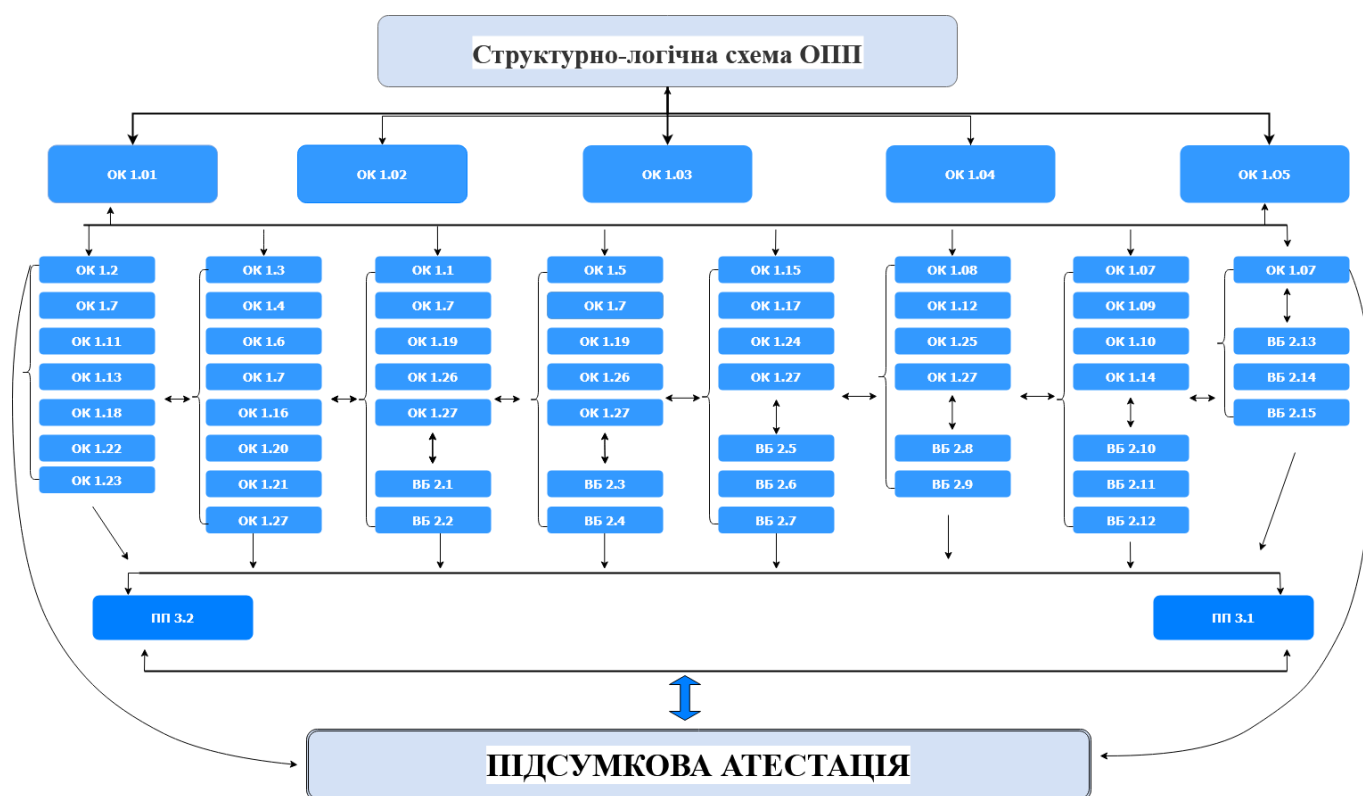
Структурно-логічна схема ОПП

ОК 1.01

ОК 1.02

ОК 1.03

ОК 1.04

ОК 1.05

ОК 1.2
ОК 1.7
ОК 1.11
ОК 1.13
ОК 1.18
ОК 1.22
ОК 1.23

ОК 1.3
ОК 1.4
ОК 1.6
ОК 1.7
ОК 1.16
ОК 1.20
ОК 1.21
ОК 1.27

ОК 1.1
ОК 1.7
ОК 1.19
ОК 1.26
ОК 1.27
ВБ 2.1
ВБ 2.2

ОК 1.5
ОК 1.7
ОК 1.19
ОК 1.26
ОК 1.27
ВБ 2.3
ВБ 2.4

ОК 1.15
ОК 1.17
ОК 1.24
ОК 1.27
ВБ 2.5
ВБ 2.6
ВБ 2.7

ОК 1.08
ОК 1.12
ОК 1.25
ОК 1.27
ВБ 2.8
ВБ 2.9

ОК 1.07
ОК 1.09
ОК 1.10
ОК 1.14
ВБ 2.10
ВБ 2.11
ВБ 2.12

ОК 1.07
ВБ 2.13
ВБ 2.14
ВБ 2.15

ПП 3.2

ПП 3.1

ПІДСУМКОВА АТЕСТАЦІЯ